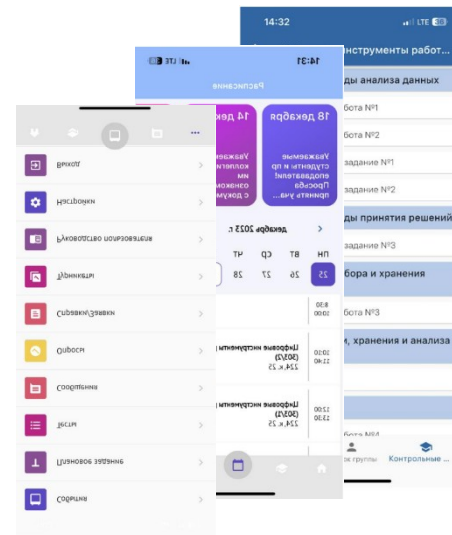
14:32
LTE
нструменты работ...
ды анализа данных
бота №1
бота №2
задание №1
задание №2
ды принятия решений
задание №3
бора и хранения
бота №3
, хранения и анализа
бота №4
к группы
Контрольные ...

14:31
LTE
Расписание
18 декабря
14 дек
Уважаемые студенты и пр еподаватели! Просьба принять уча...
Уважае коллеги ми ознаком с докум
декабрь 2025 г.
пн
вт
ср
чт
25
26
27
28
8:30
10:00
10:10
11:40
Цифровые инструменты (ЗО/Z)
224, к. 25
12:00
13:30
Цифровые инструменты (ЗО/Z)
224, к. 25

Выход
Настройки
Руководство пользователя
Проекты
Справки/Заявки
Опросы
Сообщения
Тесты
Плановое задание
События